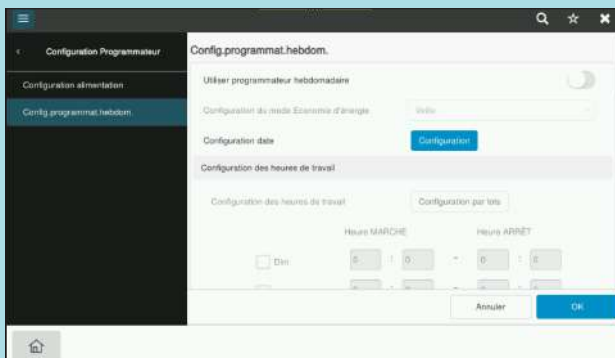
Configuration Programmateur

Configuration alimentation

Config.programmat.hebdom.

Config.programmat.hebdom.

Utiliser programmateur hebdomadaire

Configuration du mode Economie d'énergie

Veille

Configuration date

Configuration

Configuration des heures de travail

Configuration des heures de travail

Configuration par lots

Heure MARCHE

Heure ARRÊT

Dim

0 : 0 - 0 : 0

Annuler

OK